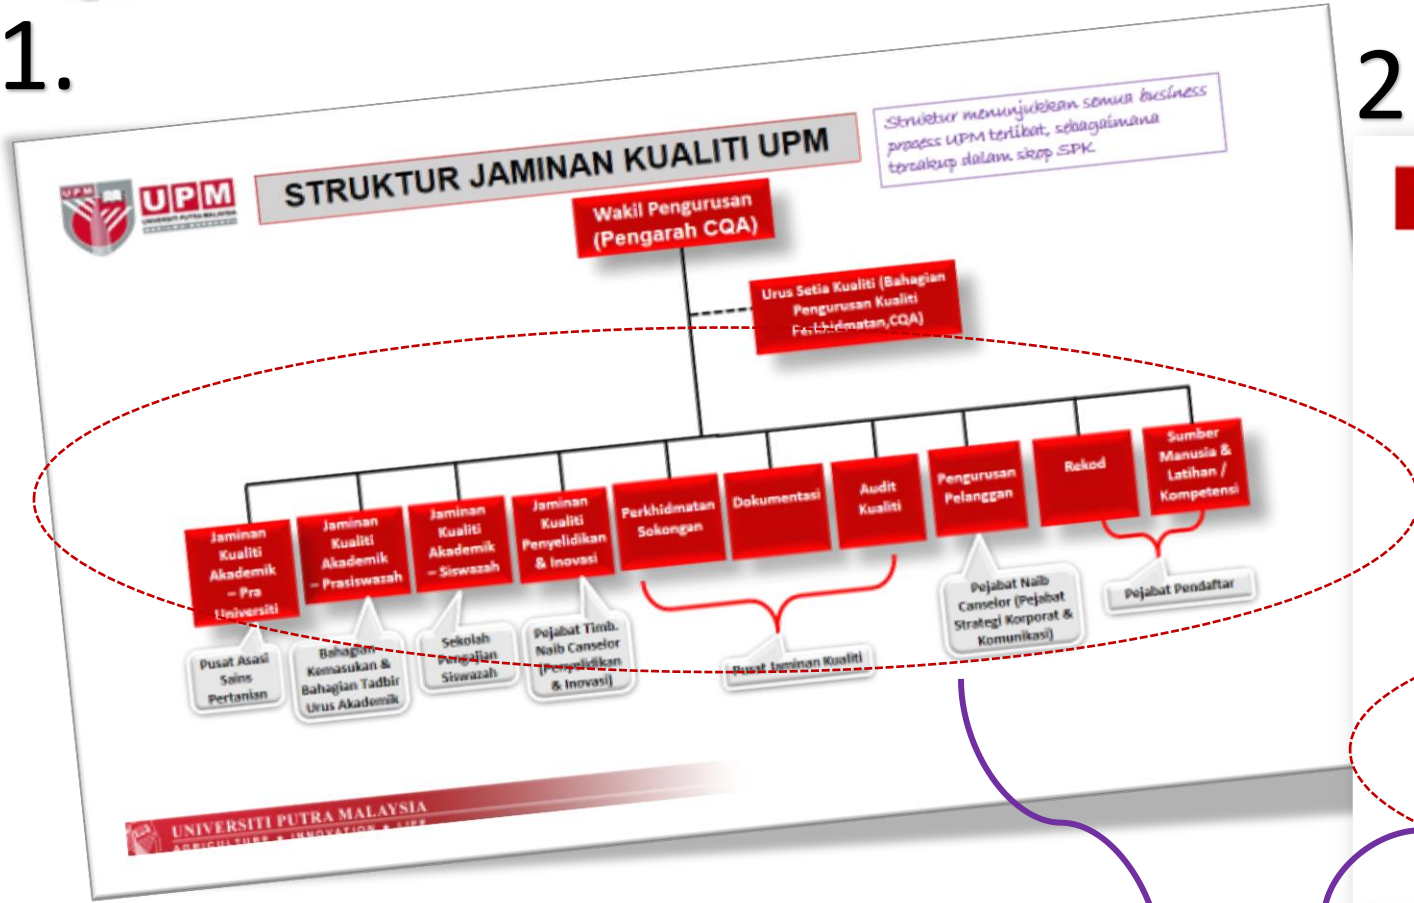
1.

2

UPM

STRUKTUR JAMINAN KUALITI UPM

Struktur menunjukkan semua business process UPM terlibat, sebagaimana tercakup dalam skop SPK

Wakil Pengurusan (Pengarah CQA)

Urus Setia Kualiti (Bahagian Pengurusan Kualiti Perkhidmatan,CQA)

Jaminan Kualiti Akademik – Pra Universiti

Jaminan Kualiti Akademik – Prasiswazah

Jaminan Kualiti Akademik – Siswazah

Jaminan Kualiti Penyelidikan & Inovasi

Perkhidmatan Sokongan

Dokumentasi

Audit Kualiti

Pengurusan Pelanggan

Rekod

Sumber Manusia & Latihan / Kompetensi

Pusat Asasi Sains Pertanian

Bahagian Kemasukan & Bahagian Tadbir Urus Akademik

Sekolah Pengajian Siswazah

Pejabat Timb. Naib Canselor (Penyelidikan & Inovasi)

Pusat Jaminan Kualiti

Pejabat Naib Canselor (Pejabat Strategi Korporat & Komunikasi)

Pejabat Pendaftar

UNIVERSITI PUTRA MALAYSIA
AGRICULTURE • INNOVATION • LIFE